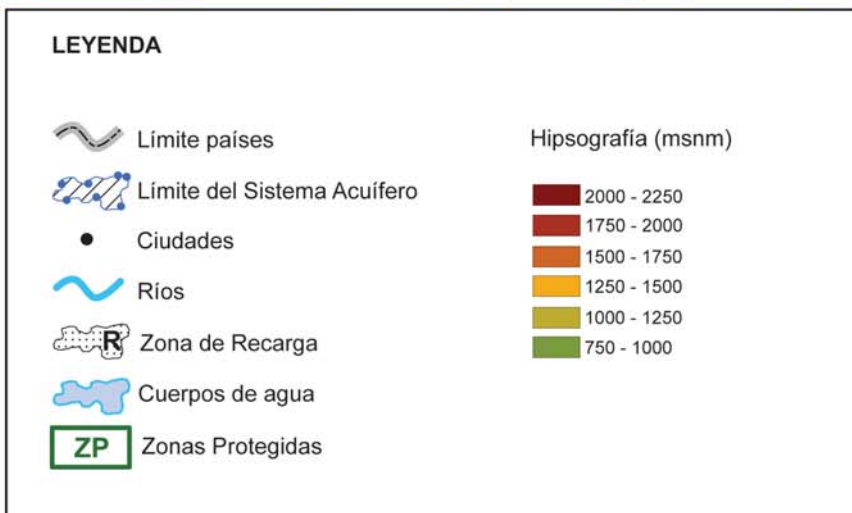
LEYENDA

Límite países

Límite del Sistema Acuífero

Ciudades

Ríos

R Zona de Recarga

Cuerpos de agua

ZP Zonas Protegidas

Hipsografía (msnm)

2000 - 2250
1750 - 2000
1500 - 1750
1250 - 1500
1000 - 1250
750 - 1000